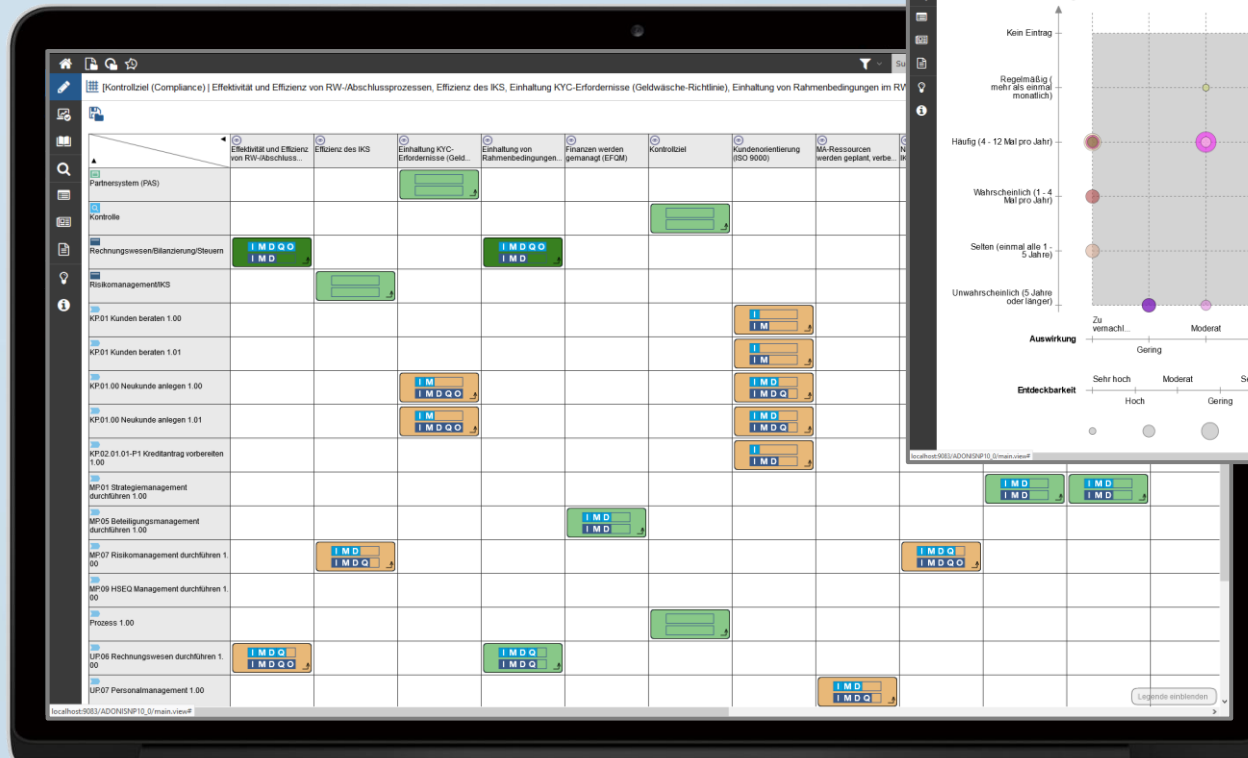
[Kontrollziel (Compliance) | Effektivität und Effizienz von RW-/Abschlussprozessen, Effizienz des IKS, Einhaltung KYC-Erfordernisse (Geldwäsche-Richtlinie), Einhaltung von Rahmenbedingungen im RW

| | Effektivität und Effizienz von RW-/Abschluss... | Effizienz des IKS | Einhaltung KYC-Erfordernisse (Geld... | Einhaltung von Rahmenbedingungen... | Finanzen werden gemanagt (EFQM) | Kontrollziel | Kundenorientierung (ISO 9000) | MA-Ressourcen werden geplant, verbe... | N IK |
|---|---|---|---|---|---|---|---|---|---|
| Partnersystem (PAS) | | | | | | | | | |
| Kontrolle | | | | | | | | | |
| Rechnungswesen/Bilanzierung/Steuern | I M D Q O / I M D | | | I M D Q O / I M D | | | | | |
| Risikomanagement/IKS | | | | | | | | | |
| KP.01 Kunden beraten 1.00 | | | | | | | I / I M | | |
| KP.01 Kunden beraten 1.01 | | | | | | | I / I M | | |
| KP.01.00 Neukunde anlegen 1.00 | | | I M / I M D Q O | | | | I M D / I M D | | |
| KP.01.00 Neukunde anlegen 1.01 | | | I M / I M D Q O | | | | I M D / I M D Q | | |
| KP.02.01.01-P1 Kreditantrag vorbereiten 1.00 | | | | | | | I / I M D | | |
| MP01 Strategiemanagement durchführen 1.00 | | | | | | | | | I M D / I M D |
| MP05 Beteiligungsmanagement durchführen 1.00 | | | | | I M D / I M D | | | | |
| MP07 Risikomanagement durchführen 1.00 | | I M D / I M D Q | | | | | | | I M D Q / I M D Q O |
| MP09 HSEQ Management durchführen 1.00 | | | | | | | | | |
| Prozess 1.00 | | | | | | | | | |
| UP06 Rechnungswesen durchführen 1.00 | I M D Q / I M D Q O | | | I M D / I M D Q | | | | | |
| UP07 Personalmanagement 1.00 | | | | | | | | I M D / I M D Q | |

Legende einblenden

localhost:9083/ADONISNP10_0/main.view#

Kein Eintrag
Regelmäßig ( mehr als einmal monatlich)
Häufig (4 - 12 Mal pro Jahr)
Wahrscheinlich (1 - 4 Mal pro Jahr)
Selten (einmal alle 1 - 5 Jahre)
Unwahrscheinlich (5 Jahre oder länger)
Zu vernachl...
Moderat
Auswirkung
Gering
Sehr hoch
Moderat
Se
Entdeckbarkeit
Hoch
Gering

localhost:9083/ADONISNP10_0/main.view#